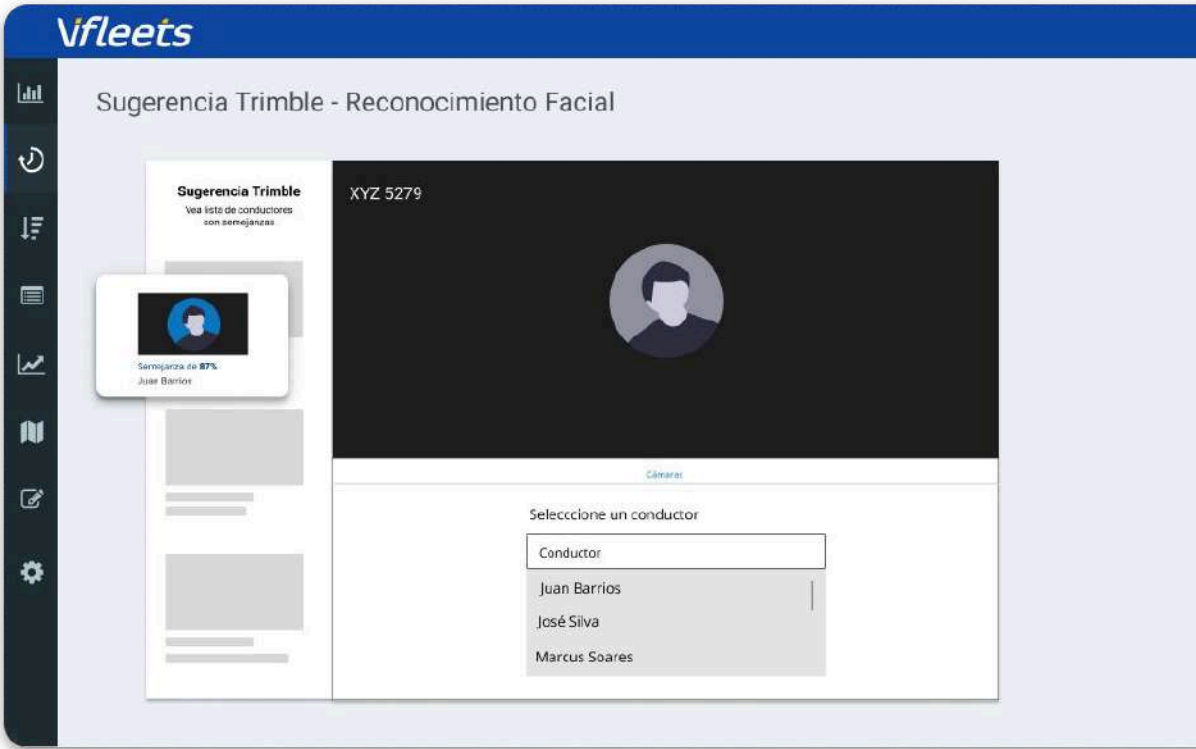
Vfleets

Sugerencia Trimble - Reconocimiento Facial

Sugerencia Trimble
Vea lista de conductores con semejanzas

Semejanza de 87%
Juan Barrios

XYZ 5279

Cámaras

Selecccione un conductor

Conductor

Juan Barrios
José Silva
Marcus Soares